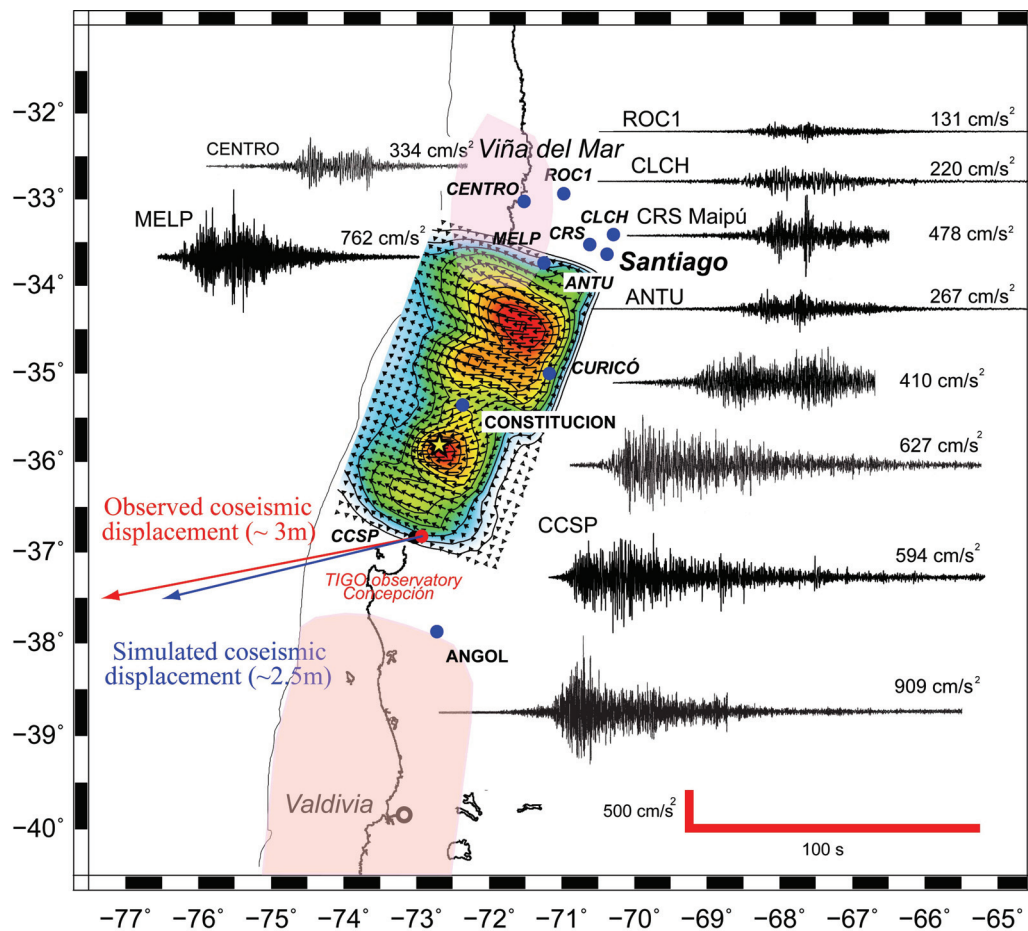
−32°
−33°
−34°
−35°
−36°
−37°
−38°
−39°
−40°

ROC1 131 cm/s$^2$
CENTRO 334 cm/s$^2$
Viña del Mar
CLCH 220 cm/s$^2$
CENTRO
ROC1
MELP
CLCH
CRS Maipú
762 cm/s$^2$
MELP
CRS
478 cm/s$^2$
Santiago
ANTU
ANTU 267 cm/s$^2$
CURICÓ
410 cm/s$^2$
CONSTITUCION
627 cm/s$^2$
Observed coseismic displacement (~ 3m)
CCSP
CCSP
594 cm/s$^2$
TIGO observatory Concepción
Simulated coseismic displacement (~2.5m)
ANGOL
909 cm/s$^2$
Valdivia
500 cm/s$^2$
100 s

−77° −76° −75° −74° −73° −72° −71° −70° −69° −68° −67° −66° −65°